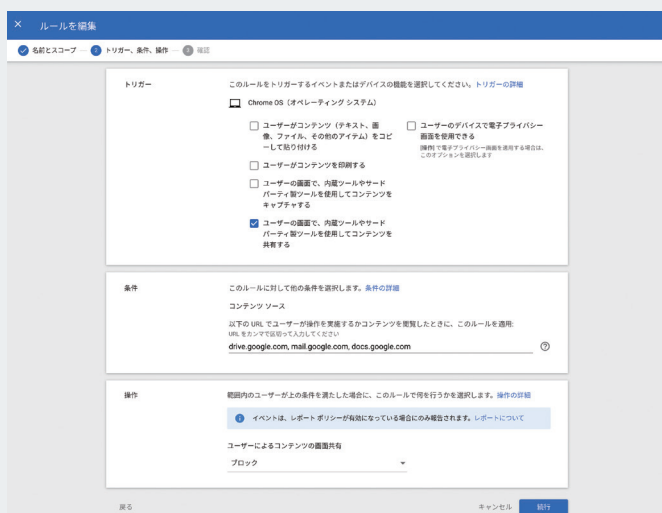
× ルールを編集

名前とスコープ — 2 トリガー、条件、操作 — 3 確認

トリガー

このルールをトリガーするイベントまたはデバイスの機能を選択してください。トリガーの詳細

Chrome OS（オペレーティング システム）

ユーザーがコンテンツ（テキスト、画像、ファイル、その他のアイテム）をコピーして貼り付ける

ユーザーのデバイスで電子プライバシー画面を使用できる
[操作] で電子プライバシー画面を適用する場合は、このオプションを選択します

ユーザーがコンテンツを印刷する

ユーザーの画面で、内蔵ツールやサードパーティ製ツールを使用してコンテンツをキャプチャする

ユーザーの画面で、内蔵ツールやサードパーティ製ツールを使用してコンテンツを共有する

条件

このルールに対して他の条件を選択します。条件の詳細

コンテンツ ソース

以下の URL でユーザーが操作を実施するかコンテンツを閲覧したときに、このルールを適用:
URL をカンマで区切って入力してください

drive.google.com, mail.google.com, docs.google.com

操作

範囲内のユーザーが上の条件を満たした場合に、このルールで何を行うか選択します。操作の詳細

イベントは、レポート ポリシーが有効になっている場合にのみ報告されます。レポートについて

ユーザーによるコンテンツの画面共有

ブロック

戻る

キャンセル 続行